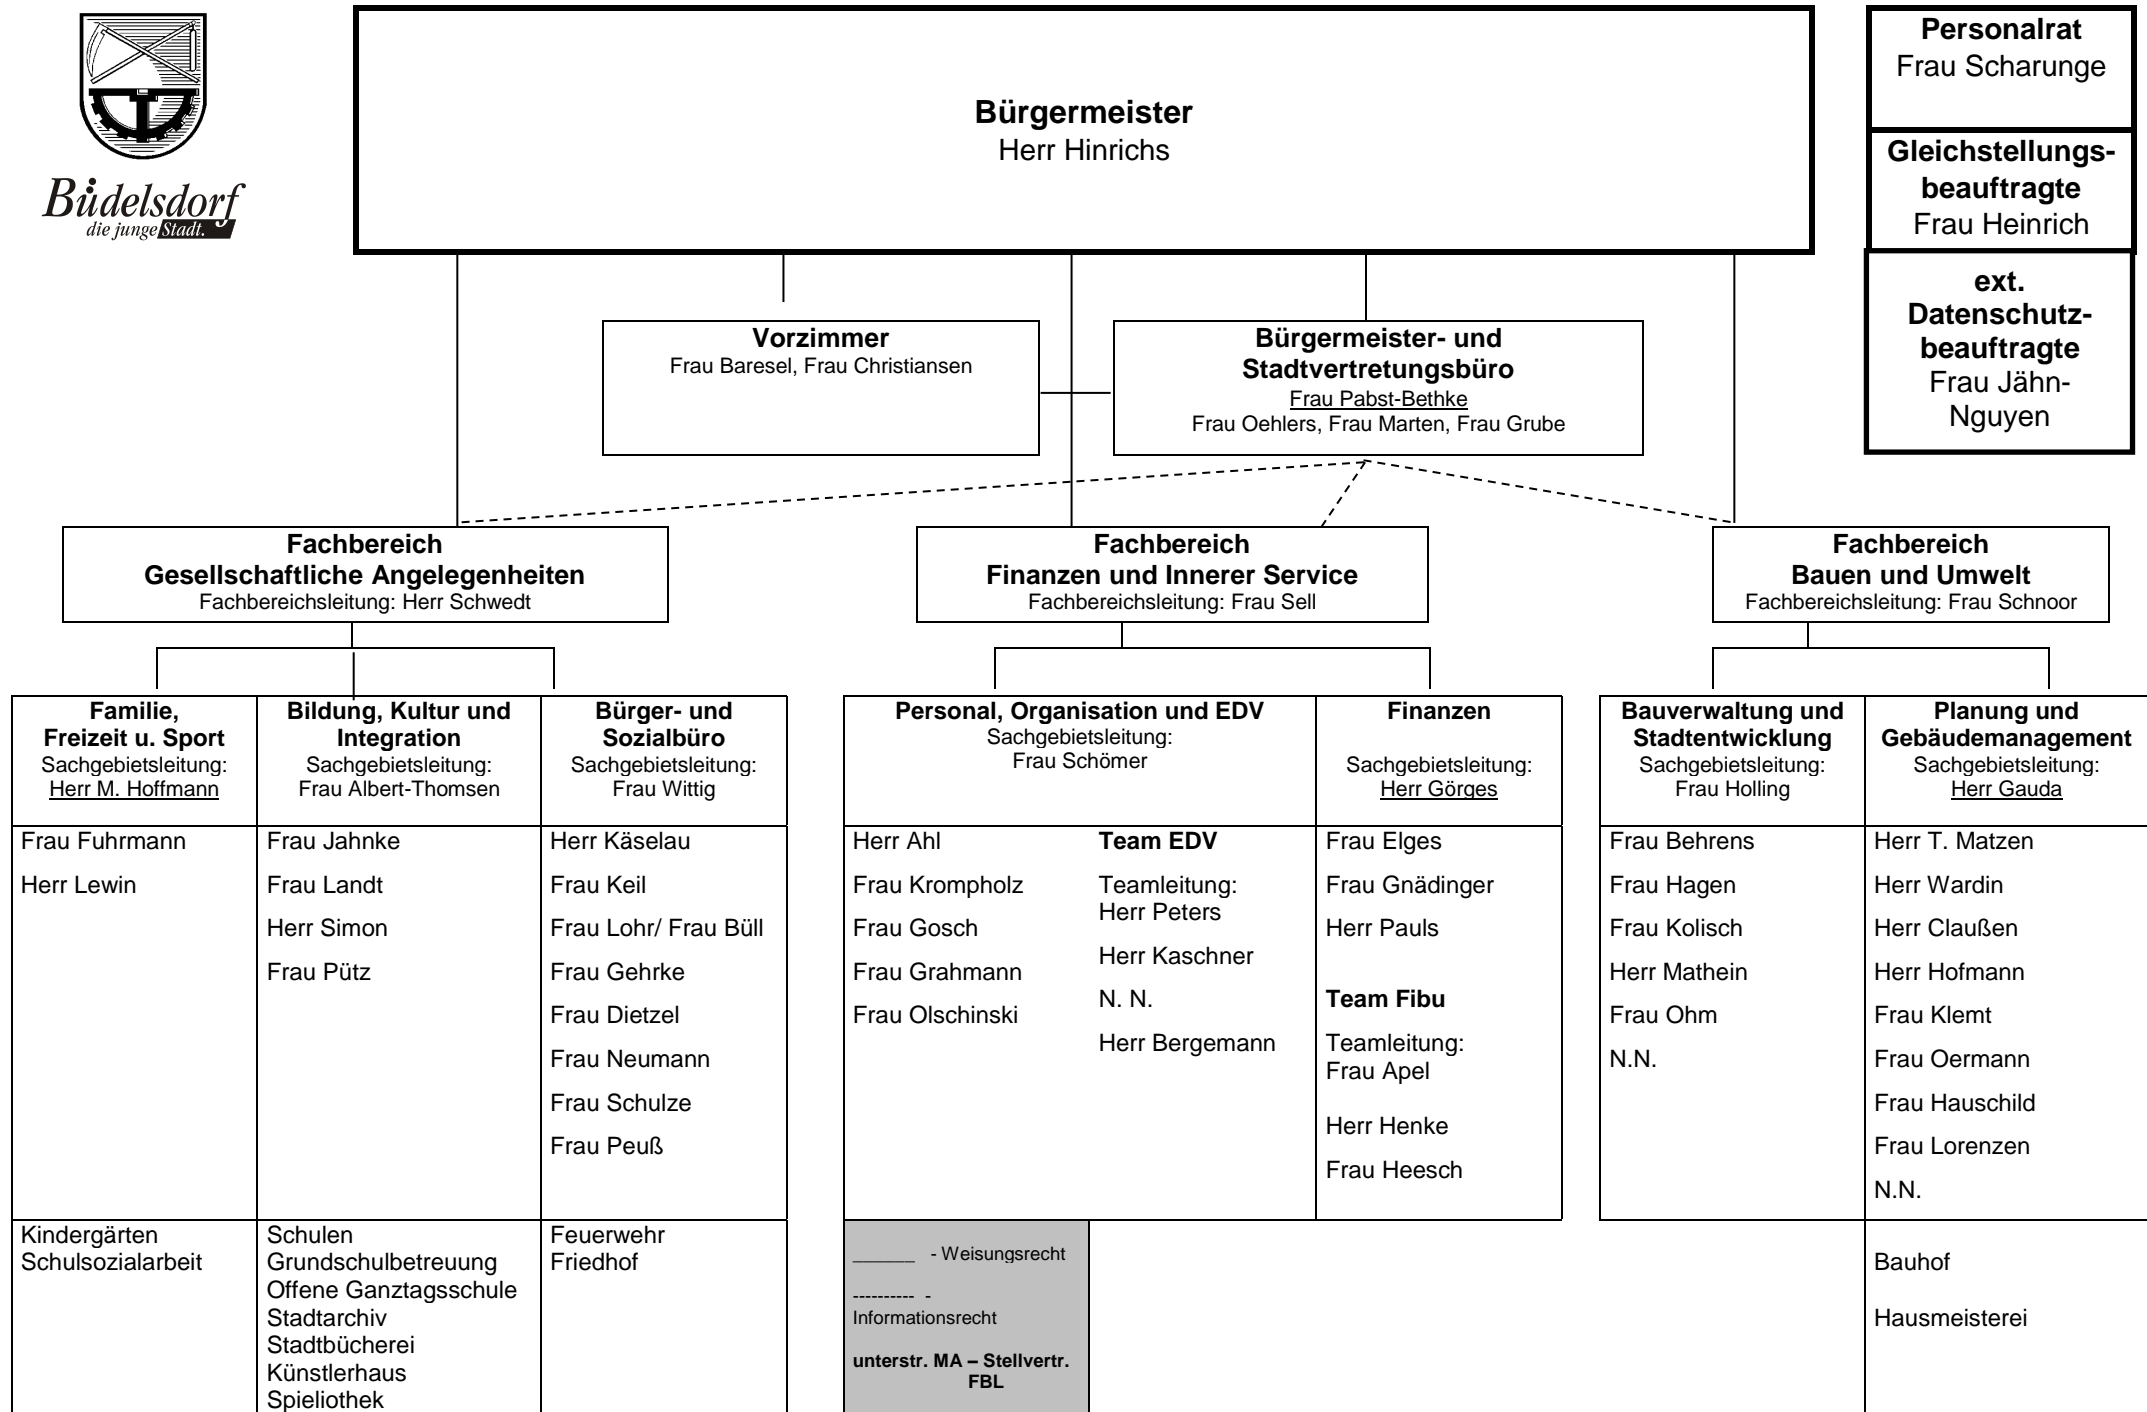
Büdelsdorf
die junge Stadt.

**Bürgermeister**
Herr Hinrichs

**Personalrat**
Frau Scharunge

**Gleichstellungsbeauftragte**
Frau Heinrich

**ext. Datenschutzbeauftragte**
Frau Jähn-Nguyen

**Vorzimmer**
Frau Baresel, Frau Christiansen

**Bürgermeister- und Stadtvertretungsbüro**
Frau Pabst-Bethke
Frau Oehlers, Frau Marten, Frau Grube

**Fachbereich Gesellschaftliche Angelegenheiten**
Fachbereichsleitung: Herr Schwedt

**Fachbereich Finanzen und Innerer Service**
Fachbereichsleitung: Frau Sell

**Fachbereich Bauen und Umwelt**
Fachbereichsleitung: Frau Schnoor

| **Familie, Freizeit u. Sport** Sachgebietsleitung: Herr M. Hoffmann | **Bildung, Kultur und Integration** Sachgebietsleitung: Frau Albert-Thomsen | **Bürger- und Sozialbüro** Sachgebietsleitung: Frau Wittig |
|---|---|---|
| Frau Fuhrmann, Herr Lewin | Frau Jahnke, Frau Landt, Herr Simon, Frau Pütz | Herr Käselau, Frau Keil, Frau Lohr/ Frau Büll, Frau Gehrke, Frau Dietzel, Frau Neumann, Frau Schulze, Frau Peuß |
| Kindergärten, Schulsozialarbeit | Schulen, Grundschulbetreuung, Offene Ganztagsschule, Stadtarchiv, Stadtbücherei, Künstlerhaus, Spieliothek | Feuerwehr, Friedhof |

| **Personal, Organisation und EDV** Sachgebietsleitung: Frau Schömer | | **Finanzen** Sachgebietsleitung: Herr Görges |
|---|---|---|
| Herr Ahl, Frau Krompholz, Frau Gosch, Frau Grahmann, Frau Olschinski | **Team EDV** Teamleitung: Herr Peters, Herr Kaschner, N. N., Herr Bergemann | Frau Elges, Frau Gnädinger, Herr Pauls, **Team Fibu** Teamleitung: Frau Apel, Herr Henke, Frau Heesch |

| **Bauverwaltung und Stadtentwicklung** Sachgebietsleitung: Frau Holling | **Planung und Gebäudemanagement** Sachgebietsleitung: Herr Gauda |
|---|---|
| Frau Behrens, Frau Hagen, Frau Kolisch, Herr Mathein, Frau Ohm, N.N. | Herr T. Matzen, Herr Wardin, Herr Claußen, Herr Hofmann, Frau Klemt, Frau Oermann, Frau Hauschild, Frau Lorenzen, N.N. |
| | Bauhof, Hausmeisterei |

______ - Weisungsrecht
---------- - Informationsrecht
**unterstr. MA – Stellvertr. FBL**